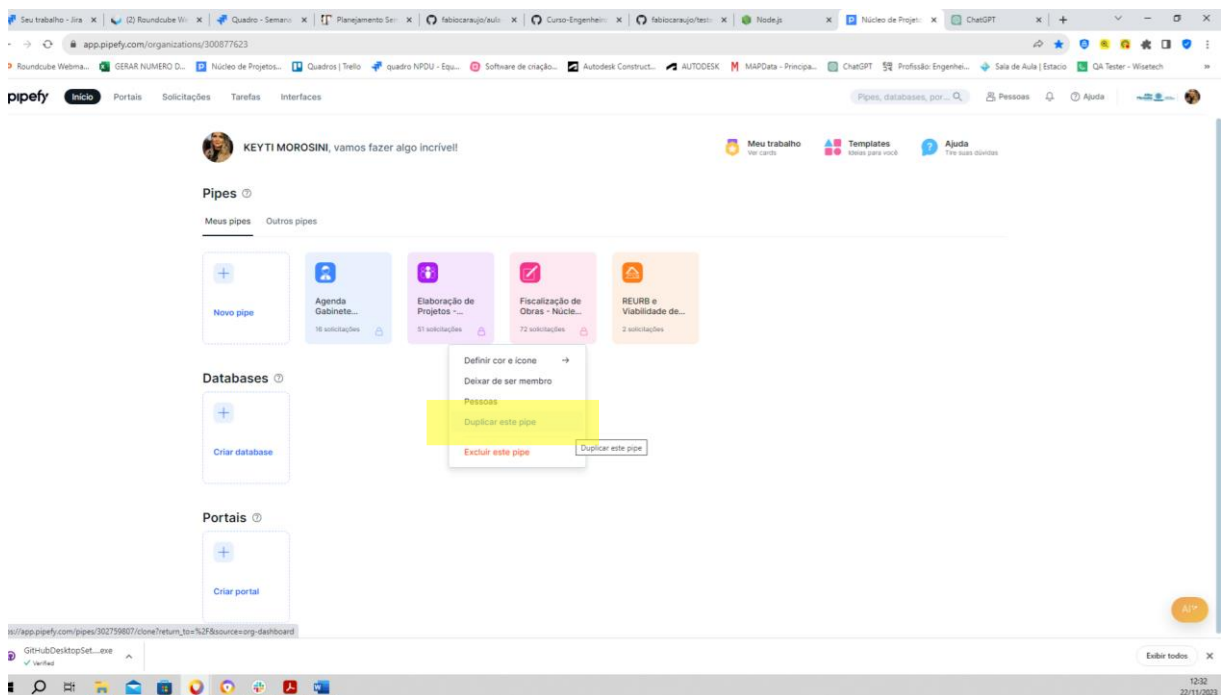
Seu trabalho - Jira | (2) Roundcube We | Quadro - Seman | Planejamento Se | fabiocaraujo/aul | Curso-Engenhei | fabiocaraujo/test | Node.js | Núcleo de Projet | ChatGPT

app.pipefy.com/organizations/300877623

Roundcube Webma... GERAR NUMERO D... Núcleo de Projetos... Quadros | Trello quadro NPDU - Equ... Software de criação... Autodesk Construct... AUTODESK MAPData - Principa... ChatGPT Profissão: Engenhei... Sala de Aula | Estacio QA Tester - Wisetech

pipefy Início Portais Solicitações Tarefas Interfaces Pipes, databases, por... Pessoas Ajuda

KEYTI MOROSINI, vamos fazer algo incrível!

Meu trabalho Ver cards Templates Ideias para você Ajuda Tire suas dúvidas

Pipes

Meus pipes Outros pipes

Novo pipe

Agenda Gabinete... 16 solicitações

Elaboração de Projetos -... 51 solicitações

Fiscalização de Obras - Núcle... 72 solicitações

REURB e Viabilidade de... 2 solicitações

Definir cor e ícone
Deixar de ser membro
Pessoas
Duplicar este pipe
Excluir este pipe

Duplicar este pipe

Databases

Criar database

Portais

Criar portal

s://app.pipefy.com/pipes/302759807/clone?return_to=%2F&source=org-dashboard

GitHubDesktopSet....exe Verified

Exibir todos

AI

12:32 22/11/2023